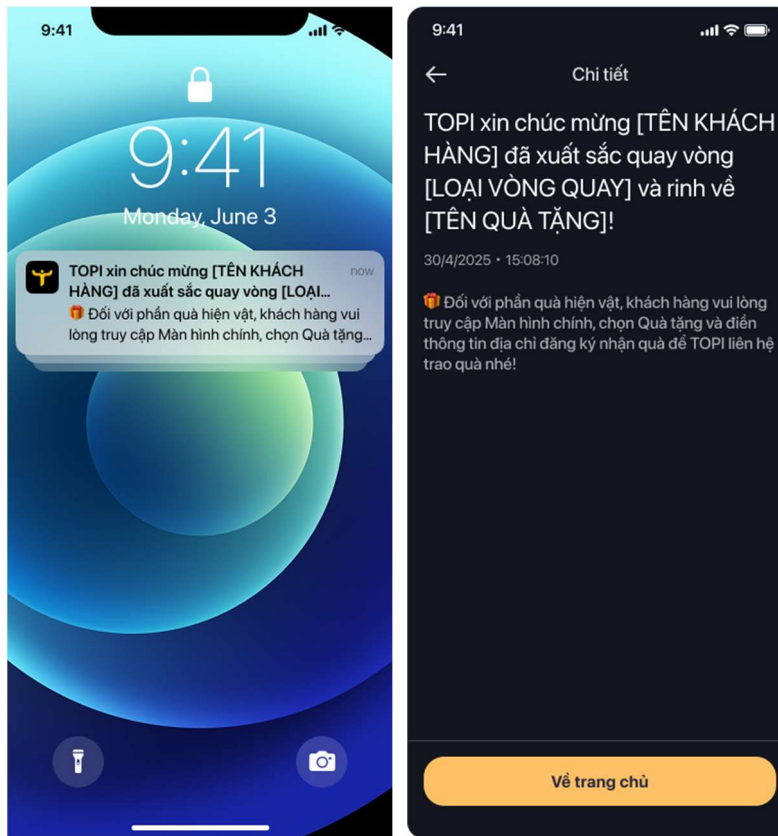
9:41

9:41

Monday, June 3

TOPI xin chúc mừng [TÊN KHÁCH HÀNG] đã xuất sắc quay vòng [LOẠI...

now

🎁 Đối với phần quà hiện vật, khách hàng vui lòng truy cập Màn hình chính, chọn Quà tặng...

9:41

Chi tiết

TOPI xin chúc mừng [TÊN KHÁCH HÀNG] đã xuất sắc quay vòng [LOẠI VÒNG QUAY] và rinh về [TÊN QUÀ TẶNG]!

30/4/2025 • 15:08:10

🎁 Đối với phần quà hiện vật, khách hàng vui lòng truy cập Màn hình chính, chọn Quà tặng và điền thông tin địa chỉ đăng ký nhận quà để TOPI liên hệ trao quà nhé!

Về trang chủ